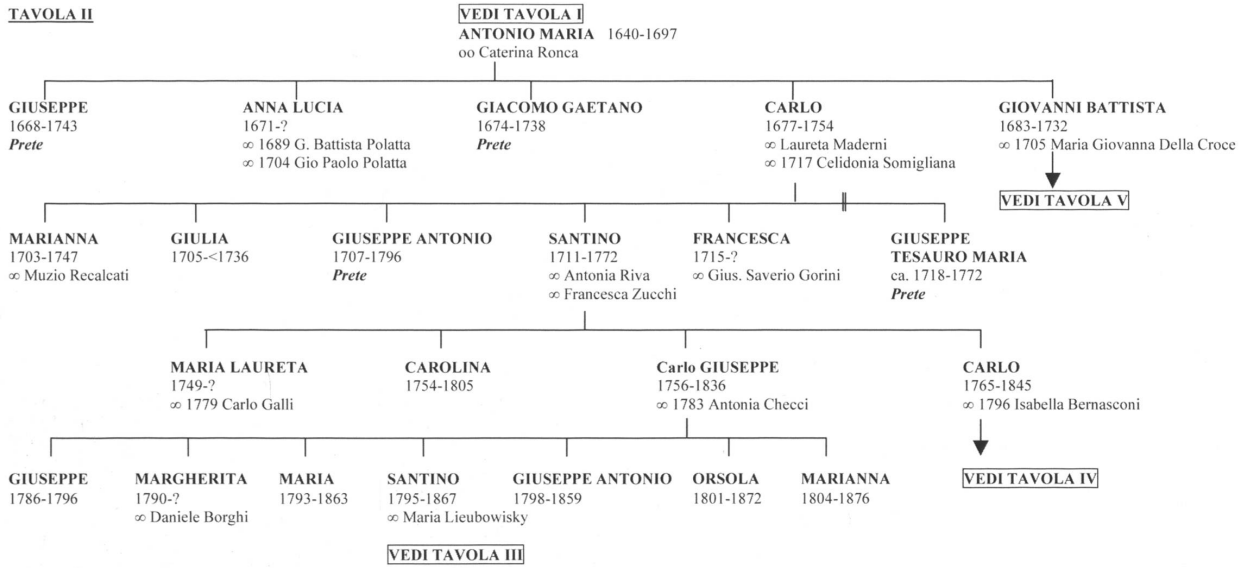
TAVOLA II

VEDI TAVOLA I
ANTONIO MARIA 1640-1697
oo Caterina Ronca

GIUSEPPE
1668-1743
Prete

ANNA LUCIA
1671-?
∞ 1689 G. Battista Polatta
∞ 1704 Gio Paolo Polatta

GIACOMO GAETANO
1674-1738
Prete

CARLO
1677-1754
∞ Laureta Maderni
∞ 1717 Celidonia Somigliana

GIOVANNI BATTISTA
1683-1732
∞ 1705 Maria Giovanna Della Croce

VEDI TAVOLA V

MARIANNA
1703-1747
∞ Muzio Recalcati

GIULIA
1705-<1736

GIUSEPPE ANTONIO
1707-1796
Prete

SANTINO
1711-1772
∞ Antonia Riva
∞ Francesca Zucchi

FRANCESCA
1715-?
∞ Gius. Saverio Gorini

GIUSEPPE
TESAURO MARIA
ca. 1718-1772
Prete

MARIA LAURETA
1749-?
∞ 1779 Carlo Galli

CAROLINA
1754-1805

Carlo GIUSEPPE
1756-1836
∞ 1783 Antonia Checci

CARLO
1765-1845
∞ 1796 Isabella Bernasconi

VEDI TAVOLA IV

GIUSEPPE
1786-1796

MARGHERITA
1790-?
∞ Daniele Borghi

MARIA
1793-1863

SANTINO
1795-1867
∞ Maria Lieubowisky

GIUSEPPE ANTONIO
1798-1859

ORSOLA
1801-1872

MARIANNA
1804-1876

VEDI TAVOLA III